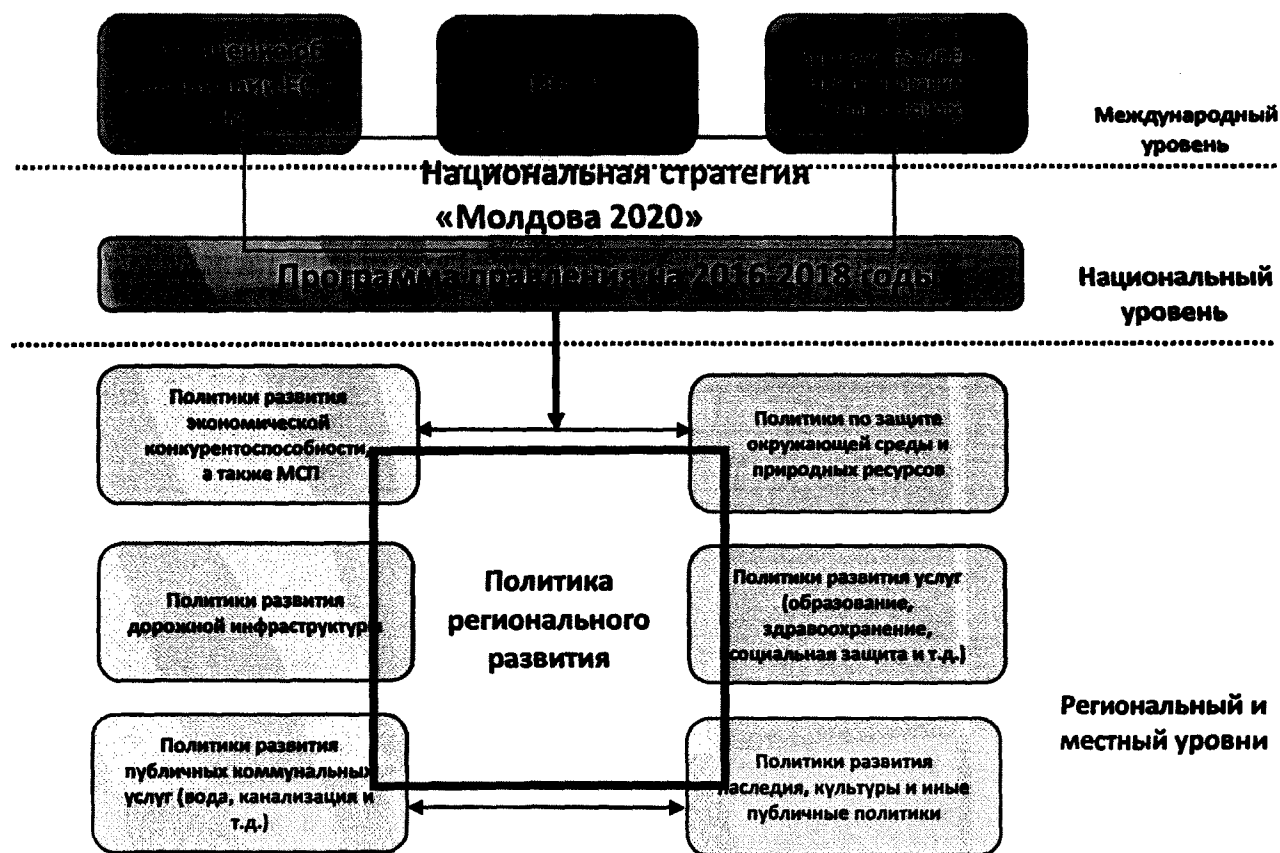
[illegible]

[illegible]

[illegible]

Международный уровень

Национальная стратегия «Молдова 2020»

Программа правления на 2016-2018 годы

Национальный уровень

Политики развития экономической конкурентоспособности, а также МСП

Политики по защите окружающей среды и природных ресурсов

Политики развития дорожной инфраструктуры

Политика регионального развития

Политики развития услуг (образование, здравоохранение, социальная защита и т.д.)

Региональный и местный уровни

Политики развития публичных коммунальных услуг (вода, канализация и т.д.)

Политики развития наследия, культуры и иные публичные политики